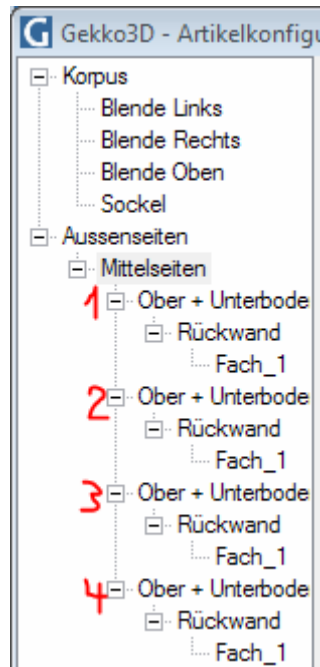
G Gekko3D - Artikelkonfigu

Korpus
Blende Links
Blende Rechts
Blende Oben
Sockel
Aussenseiten
Mittelseiten
1 Ober + Unterbode
Rückwand
Fach_1
2 Ober + Unterbode
Rückwand
Fach_1
3 Ober + Unterbode
Rückwand
Fach_1
4 Ober + Unterbode
Rückwand
Fach_1